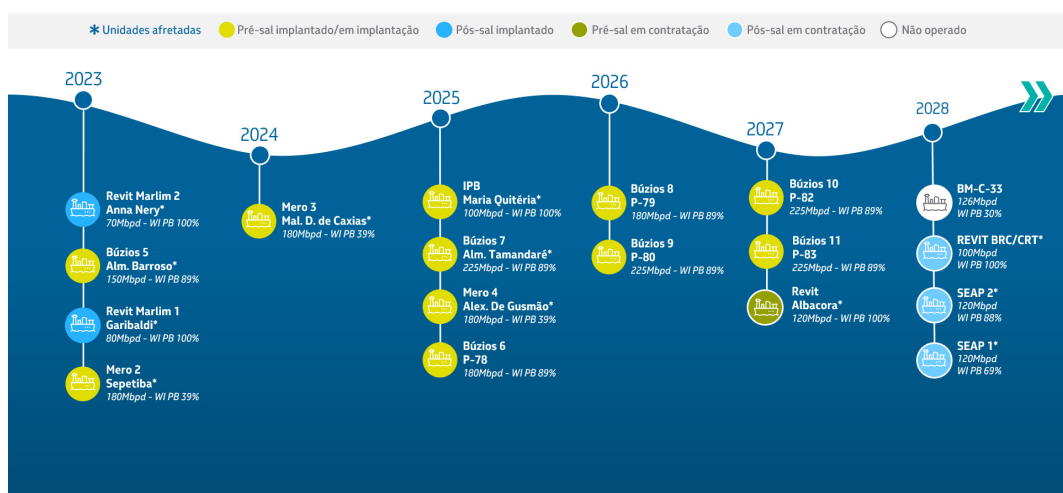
* Unidades afretadas Pré-sal implantado/em implantação Pós-sal implantado Pré-sal em contratação Pós-sal em contratação Não operado

2023

Revit Marlim 2
Anna Nery*
70Mbpd - WI PB 100%

Búzios 5
Alm. Barroso*
150Mbpd - WI PB 89%

Revit Marlim 1
Garibaldi*
80Mbpd - WI PB 100%

Mero 2
Sepetiba*
180Mbpd - WI PB 39%

2024

Mero 3
Mal. D. de Caxias*
180Mbpd - WI PB 39%

2025

IPB
Maria Quitéria*
100Mbpd - WI PB 100%

Búzios 7
Alm. Tamandaré*
225Mbpd - WI PB 89%

Mero 4
Alex. De Gusmão*
180Mbpd - WI PB 39%

Búzios 6
P-78
180Mbpd - WI PB 89%

2026

Búzios 8
P-79
180Mbpd - WI PB 89%

Búzios 9
P-80
225Mbpd - WI PB 89%

2027

Búzios 10
P-82
225Mbpd - WI PB 89%

Búzios 11
P-83
225Mbpd - WI PB 89%

Revit
Albacora*
120Mbpd - WI PB 100%

2028

BM-C-33
126Mbpd
WI PB 30%

REVIT BRC/CRT*
100Mbpd
WI PB 100%

SEAP 2*
120Mbpd
WI PB 88%

SEAP 1*
120Mbpd
WI PB 69%